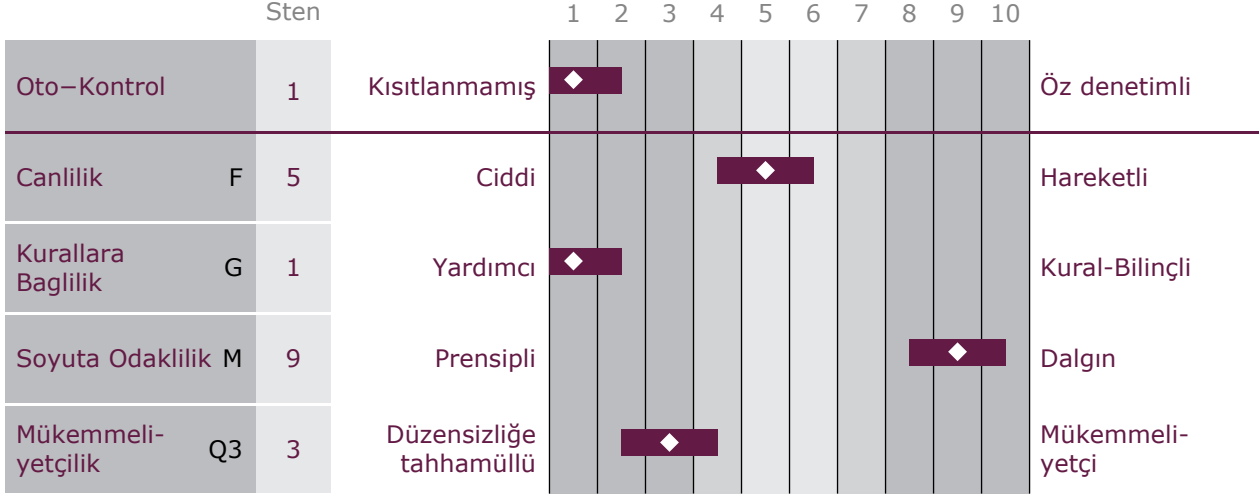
| | | Sten | | 1 2 3 4 5 6 7 8 9 10 | |
|---|---|---|---|---|---|
| Oto−Kontrol | | 1 | Kısıtlanmamış | | Öz denetimli |
| Canlilik | F | 5 | Ciddi | | Hareketli |
| Kurallara Baglilik | G | 1 | Yardımcı | | Kural-Bilinçli |
| Soyuta Odaklilik | M | 9 | Prensipli | | Dalgın |
| Mükemmeli-yetçilik | Q3 | 3 | Düzensizliğe tahhamüllü | | Mükemmeli-yetçi |